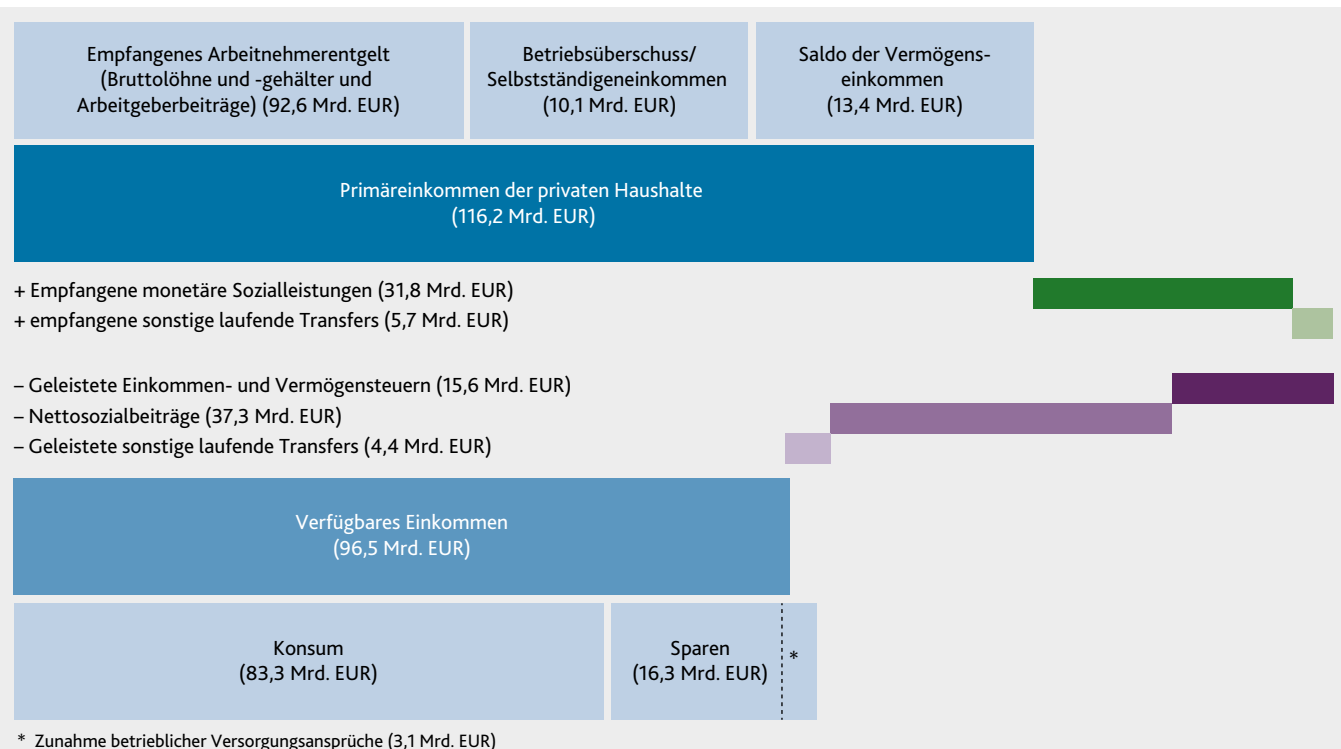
Empfangenes Arbeitnehmerentgelt (Bruttolöhne und -gehälter und Arbeitgeberbeiträge) (92,6 Mrd. EUR)

Betriebsüberschuss/ Selbstständigeneinkommen (10,1 Mrd. EUR)

Saldo der Vermögenseinkommen (13,4 Mrd. EUR)

Primäreinkommen der privaten Haushalte (116,2 Mrd. EUR)

+ Empfangene monetäre Sozialleistungen (31,8 Mrd. EUR)
+ empfangene sonstige laufende Transfers (5,7 Mrd. EUR)

– Geleistete Einkommen- und Vermögensteuern (15,6 Mrd. EUR)
– Nettosozialbeiträge (37,3 Mrd. EUR)
– Geleistete sonstige laufende Transfers (4,4 Mrd. EUR)

Verfügbares Einkommen (96,5 Mrd. EUR)

Konsum (83,3 Mrd. EUR)

Sparen (16,3 Mrd. EUR)

*

* Zunahme betrieblicher Versorgungsansprüche (3,1 Mrd. EUR)